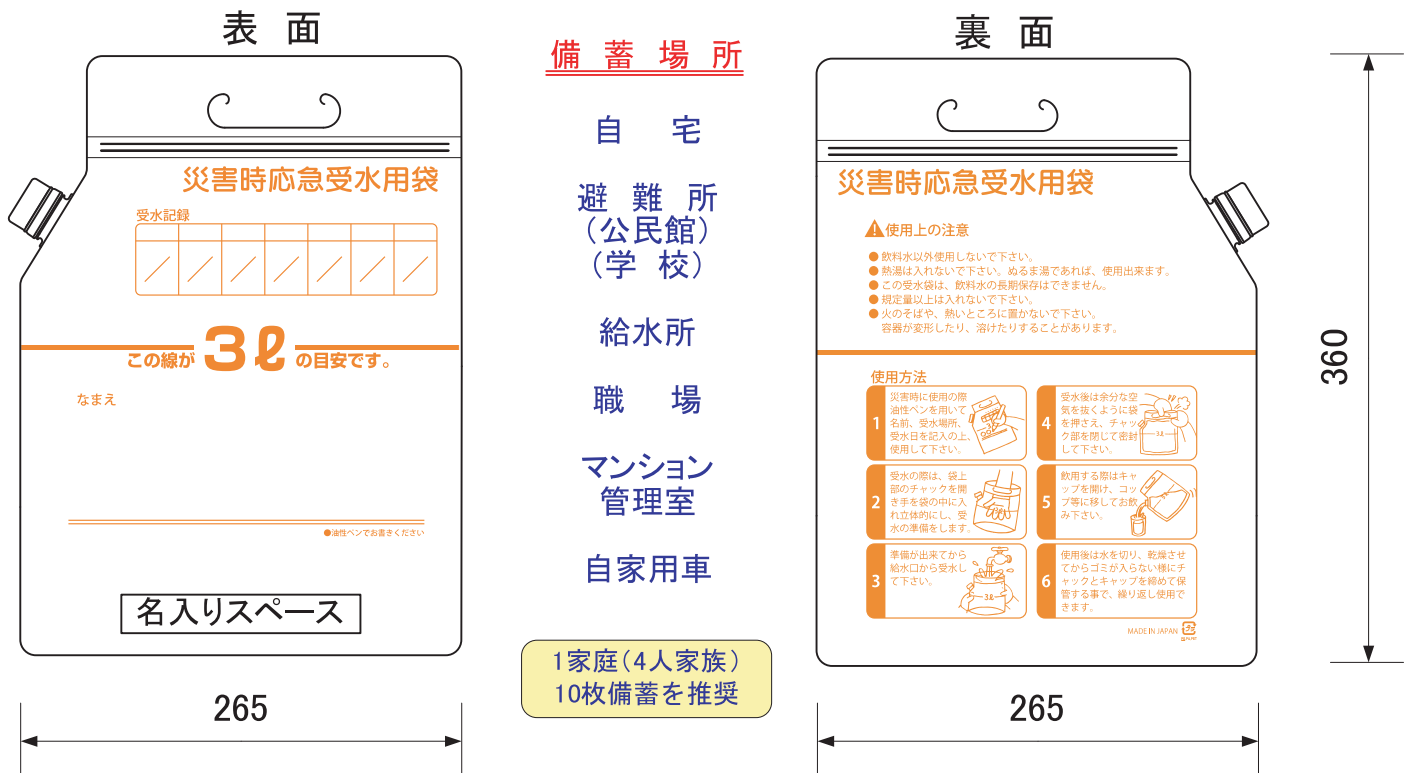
表面

災害時応急受水用袋

受水記録

| ／ | ／ | ／ | ／ | ／ | ／ | ／ |
|---|---|---|---|---|---|---|

この線が 3ℓ の目安です。

なまえ

●油性ペンでお書きください

名入りスペース

265

備蓄場所

自宅

避難所
(公民館)
(学校)

給水所

職場

マンション
管理室

自家用車

1家庭(4人家族)
10枚備蓄を推奨

裏面

災害時応急受水用袋

使用上の注意

● 飲料水以外使用しないで下さい。
● 熱湯は入れないで下さい。ぬるま湯であれば、使用出来ます。
● この受水袋は、飲料水の長期保存はできません。
● 規定量以上は入れないで下さい。
● 火のそばや、熱いところに置かないで下さい。
容器が変形したり、溶けたりすることがあります。

使用方法

1 災害時に使用の際油性ペンを用いて名前、受水場所、受水日を記入の上、使用して下さい。

4 受水後は余分な空気を抜くように袋を押さえ、チャック部を閉じて密封して下さい。

2 受水の際は、袋上部のチャックを開き手を袋の中に入れ立体的にし、受水の準備をします。

5 飲用する際はキャップを開け、コップ等に移してお飲み下さい。

3 準備が出来てから給水口から受水して下さい。

6 使用後は水を切り、乾燥させてからゴミが入らない様にチャックとキャップを締めて保管する事で、繰り返し使用できます。

MADE IN JAPAN

265

360